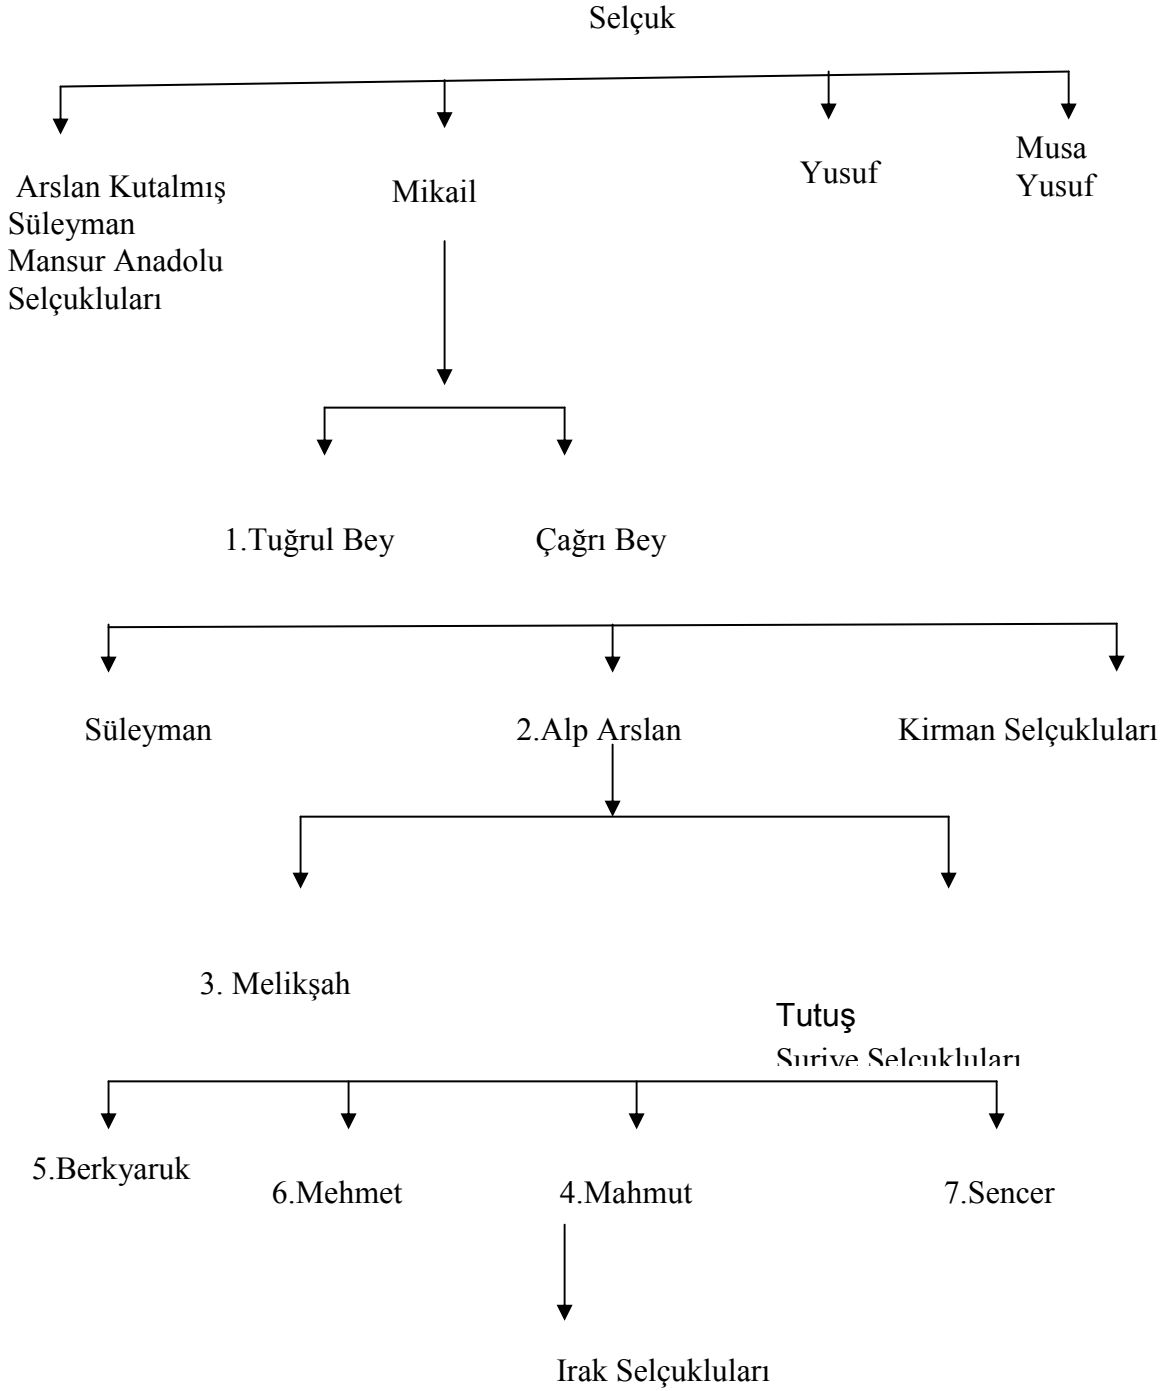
Selçuk

Arslan Kutalmış Süleyman Mansur Anadolu Selçukluları

Mikail

Yusuf

Musa Yusuf

1.Tuğrul Bey

Çağrı Bey

Süleyman

2.Alp Arslan

Kirman Selçukluları

3. Melikşah

Tutuş

Suriye Selçukluları

5.Berkyaruk

6.Mehmet

4.Mahmut

7.Sencer

Irak Selçukluları